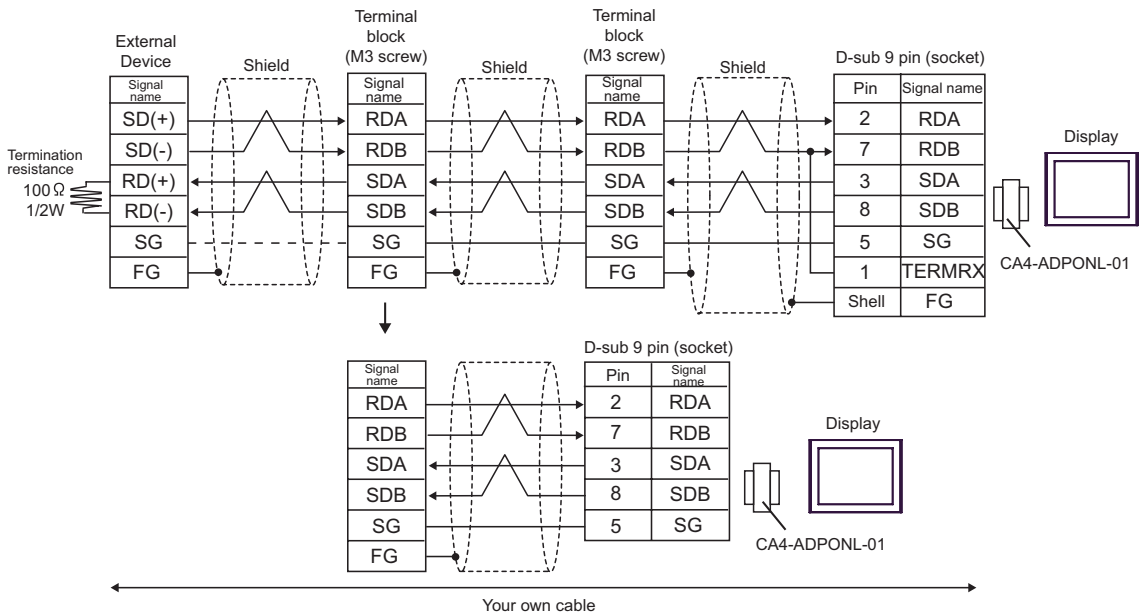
External Device

| Signal name |
|---|
| SD(+) |
| SD(-) |
| RD(+) |
| RD(-) |
| SG |
| FG |

Termination resistance
100Ω
1/2W

Shield

Terminal block (M3 screw)

| Signal name |
|---|
| RDA |
| RDB |
| SDA |
| SDB |
| SG |
| FG |

Shield

Terminal block (M3 screw)

| Signal name |
|---|
| RDA |
| RDB |
| SDA |
| SDB |
| SG |
| FG |

Shield

D-sub 9 pin (socket)

| Pin | Signal name |
|---|---|
| 2 | RDA |
| 7 | RDB |
| 3 | SDA |
| 8 | SDB |
| 5 | SG |
| 1 | TERMRX |
| Shell | FG |

Display

CA4-ADPONL-01

| Signal name |
|---|
| RDA |
| RDB |
| SDA |
| SDB |
| SG |
| FG |

D-sub 9 pin (socket)

| Pin | Signal name |
|---|---|
| 2 | RDA |
| 7 | RDB |
| 3 | SDA |
| 8 | SDB |
| 5 | SG |

Display

CA4-ADPONL-01

Your own cable